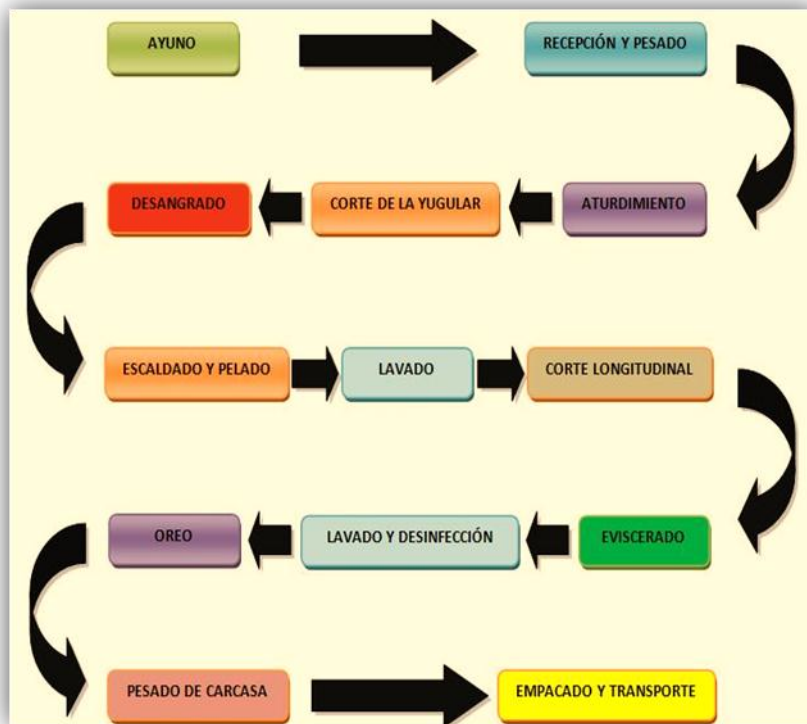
AYUNO

RECEPCIÓN Y PESADO

ATURDIMIENTO

CORTE DE LA YUGULAR

DESANGRADO

ESCALDADO Y PELADO

LAVADO

CORTE LONGITUDINAL

EVISCERADO

LAVADO Y DESINFECCIÓN

OREO

PESADO DE CARCASA

EMPACADO Y TRANSPORTE